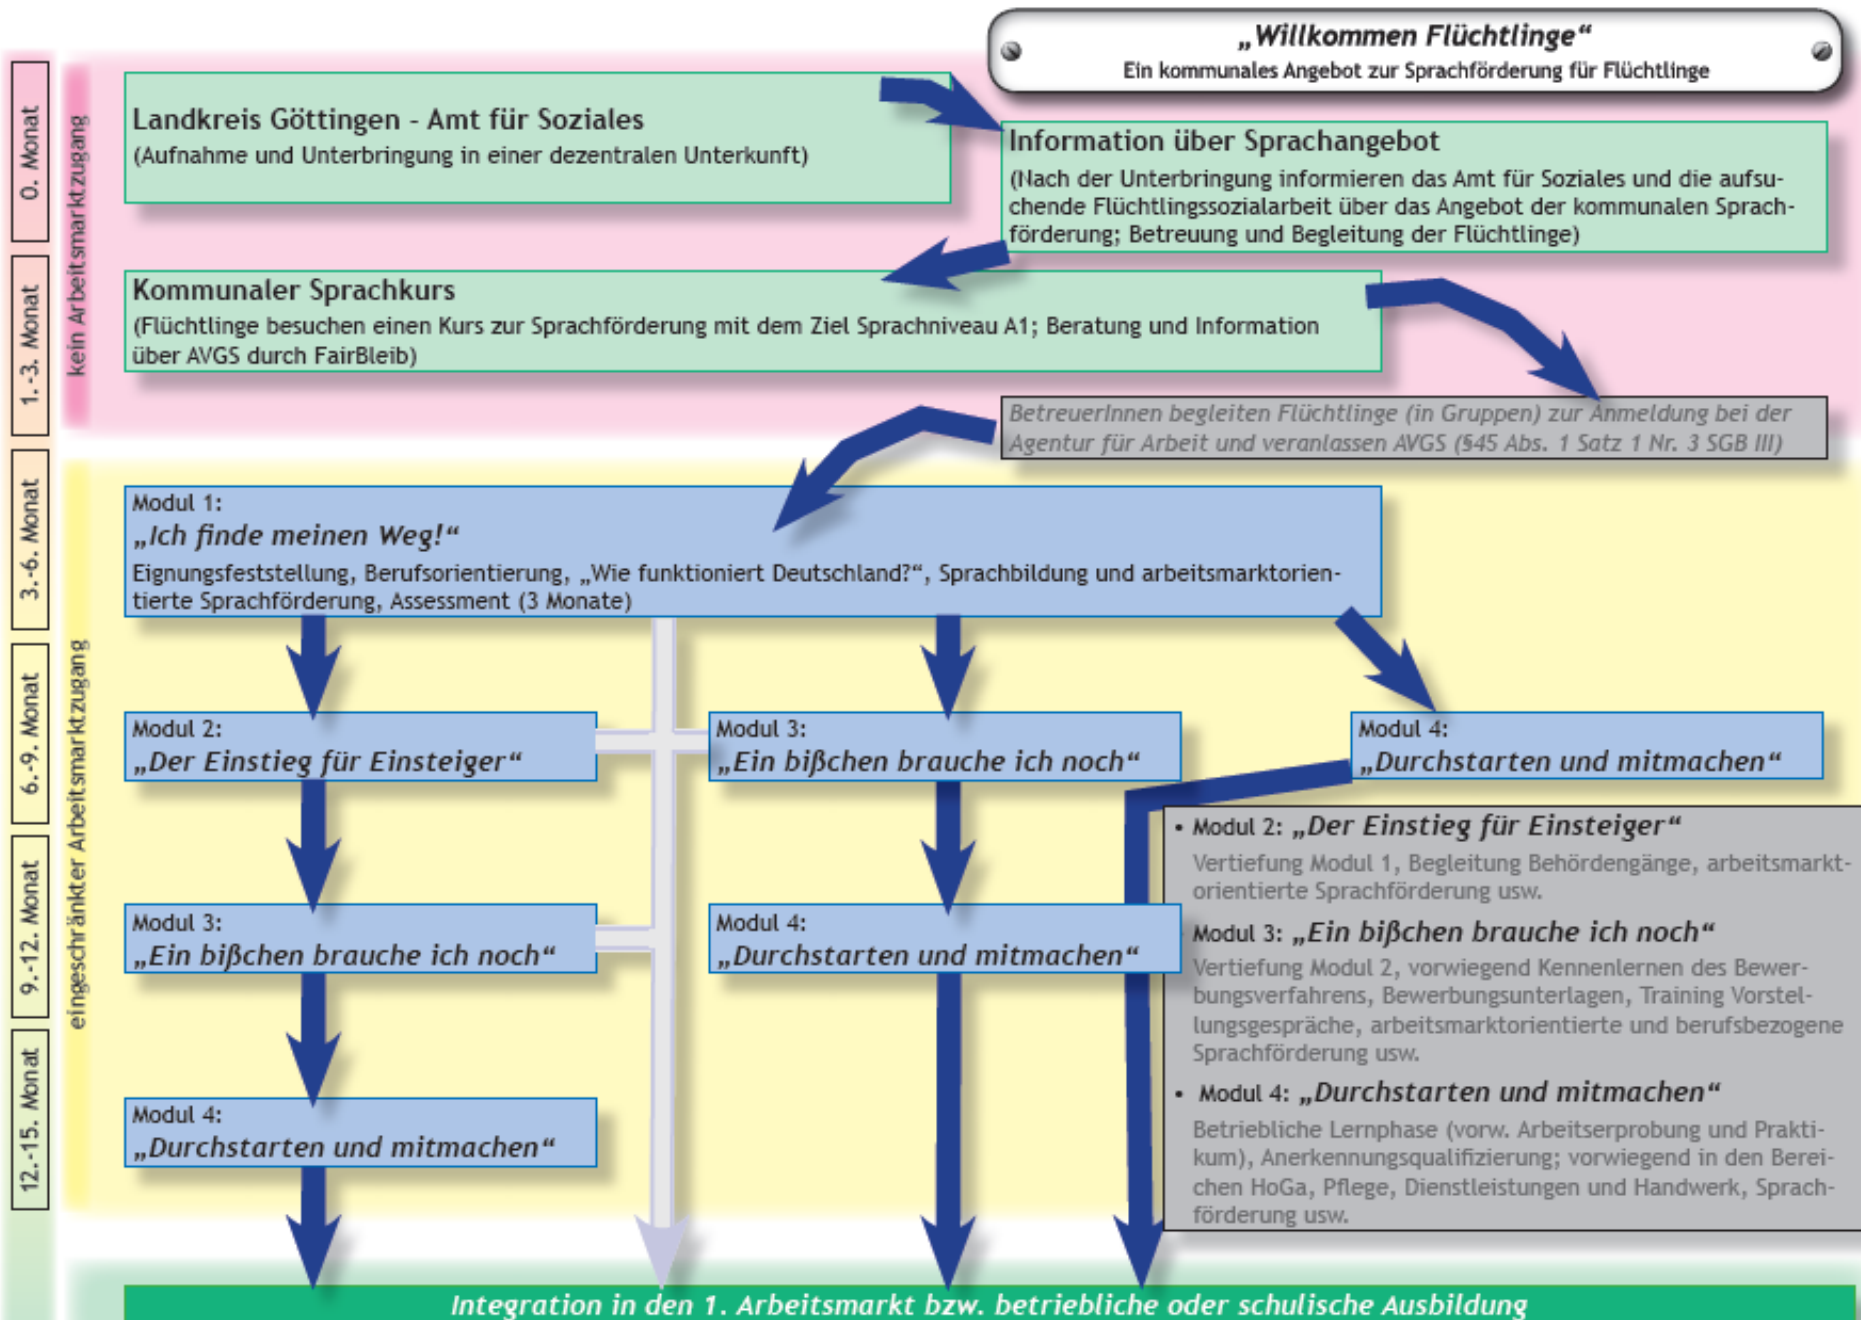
„Willkommen Flüchtlinge"
Ein kommunales Angebot zur Sprachförderung für Flüchtlinge

0. Monat
1.-3. Monat
3.-6. Monat
6.-9. Monat
9.-12. Monat
12.-15. Monat

kein Arbeitsmarktzugang

eingeschränkter Arbeitsmarktzugang

Landkreis Göttingen - Amt für Soziales
(Aufnahme und Unterbringung in einer dezentralen Unterkunft)

Information über Sprachangebot
(Nach der Unterbringung informieren das Amt für Soziales und die aufsuchende Flüchtlingssozialarbeit über das Angebot der kommunalen Sprachförderung; Betreuung und Begleitung der Flüchtlinge)

Kommunaler Sprachkurs
(Flüchtlinge besuchen einen Kurs zur Sprachförderung mit dem Ziel Sprachniveau A1; Beratung und Information über AVGS durch FairBleib)

BetreuerInnen begleiten Flüchtlinge (in Gruppen) zur Anmeldung bei der Agentur für Arbeit und veranlassen AVGS (§45 Abs. 1 Satz 1 Nr. 3 SGB III)

Modul 1:
„Ich finde meinen Weg!"
Eignungsfeststellung, Berufsorientierung, „Wie funktioniert Deutschland?", Sprachbildung und arbeitsmarktorientierte Sprachförderung, Assessment (3 Monate)

Modul 2:
„Der Einstieg für Einsteiger"

Modul 3:
„Ein bißchen brauche ich noch"

Modul 4:
„Durchstarten und mitmachen"

Modul 3:
„Ein bißchen brauche ich noch"

Modul 4:
„Durchstarten und mitmachen"

Modul 4:
„Durchstarten und mitmachen"

• Modul 2: „Der Einstieg für Einsteiger"
Vertiefung Modul 1, Begleitung Behördengänge, arbeitsmarktorientierte Sprachförderung usw.
Modul 3: „Ein bißchen brauche ich noch"
Vertiefung Modul 2, vorwiegend Kennenlernen des Bewerbungsverfahrens, Bewerbungsunterlagen, Training Vorstellungsgespräche, arbeitsmarktorientierte und berufsbezogene Sprachförderung usw.
• Modul 4: „Durchstarten und mitmachen"
Betriebliche Lernphase (vorw. Arbeitserprobung und Praktikum), Anerkennungsqualifizierung; vorwiegend in den Bereichen HoGa, Pflege, Dienstleistungen und Handwerk, Sprachförderung usw.

Integration in den 1. Arbeitsmarkt bzw. betriebliche oder schulische Ausbildung